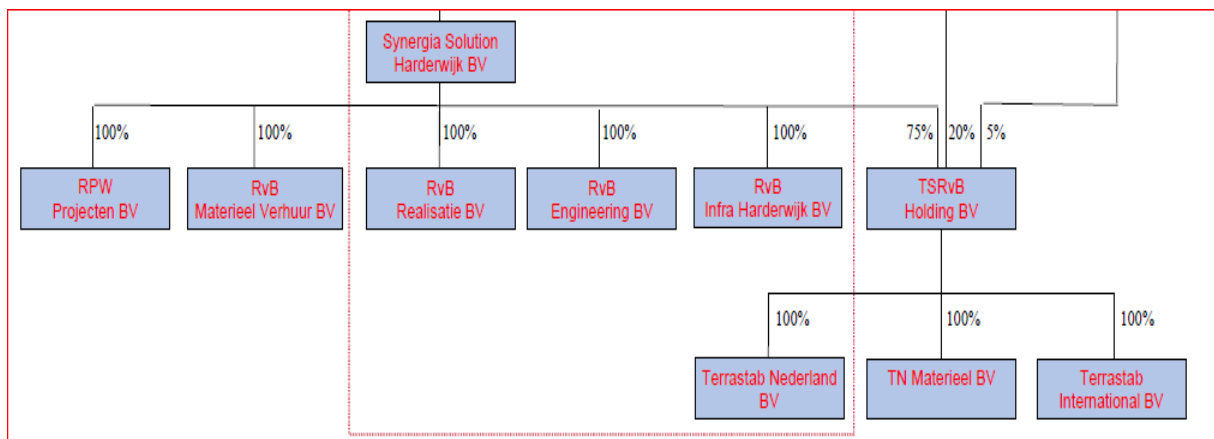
Synergia Solution Harderwijk BV

100%

RPW Projecten BV

100%

RvB Materieel Verhuur BV

100%

RvB Realisatie BV

100%

RvB Engineering BV

100%

RvB Infra Harderwijk BV

75%

20%

5%

TSRvB Holding BV

100%

Terrastab Nederland BV

100%

TN Materieel BV

100%

Terrastab International BV